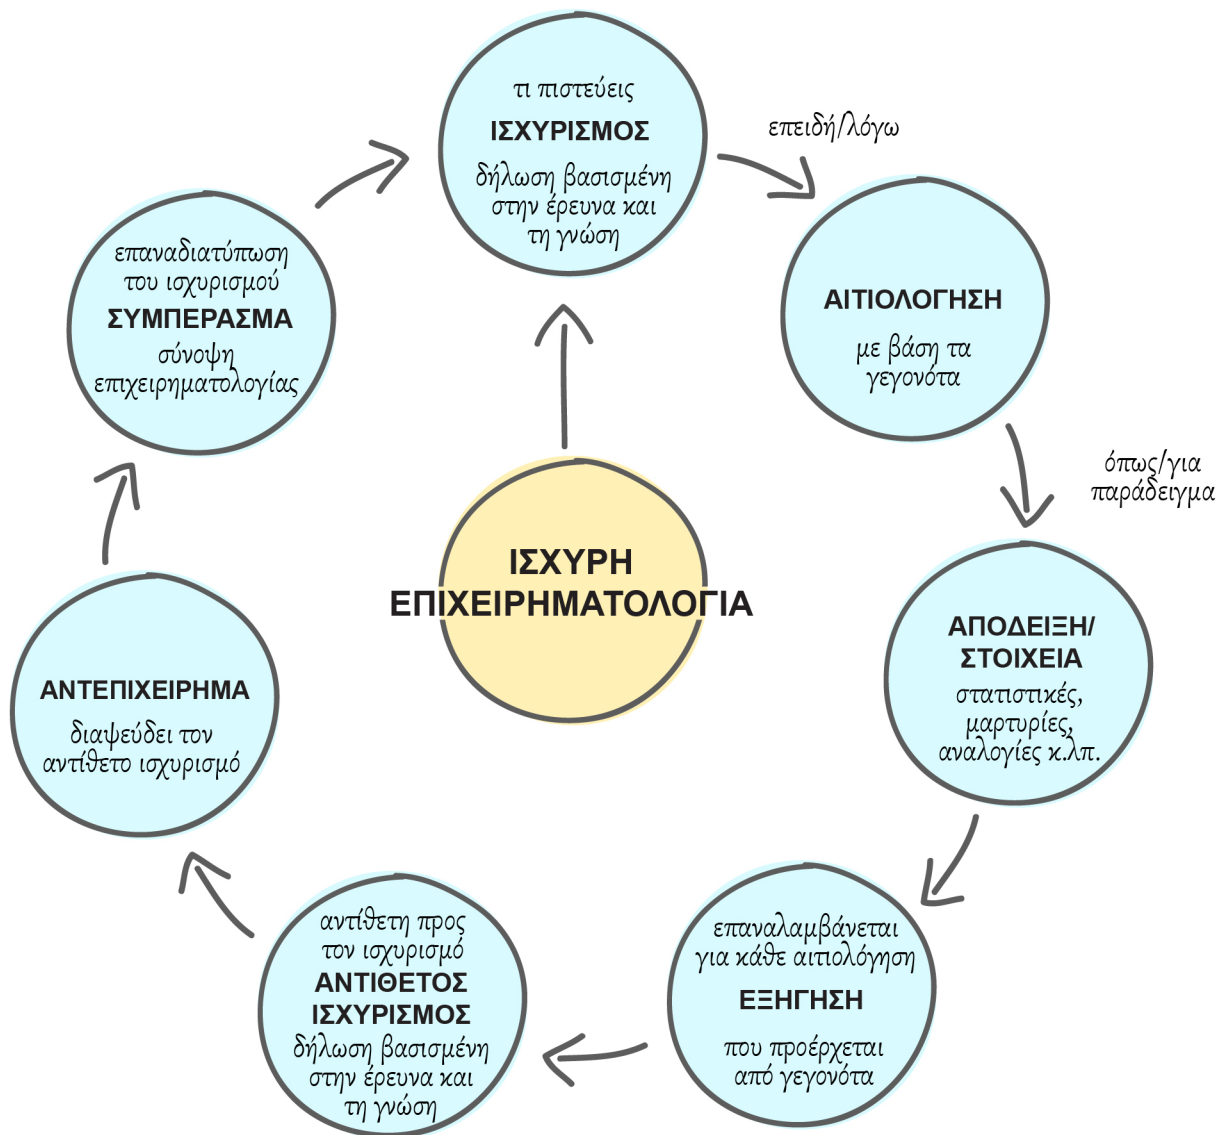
τι πιστεύεις
ΙΣΧΥΡΙΣΜΟΣ
δήλωση βασισμένη στην έρευνα και τη γνώση

επειδή/λόγω

ΑΙΤΙΟΛΟΓΗΣΗ
με βάση τα γεγονότα

όπως/για παράδειγμα

ΑΠΟΔΕΙΞΗ/ ΣΤΟΙΧΕΙΑ
στατιστικές, μαρτυρίες, αναλογίες κ.λπ.

επαναλαμβάνεται για κάθε αιτιολόγηση
ΕΞΗΓΗΣΗ
που προέρχεται από γεγονότα

αντίθετη προς τον ισχυρισμό
ΑΝΤΙΘΕΤΟΣ ΙΣΧΥΡΙΣΜΟΣ
δήλωση βασισμένη στην έρευνα και τη γνώση

ΑΝΤΕΠΙΧΕΙΡΗΜΑ
διαψεύδει τον αντίθετο ισχυρισμό

επαναδιατύπωση του ισχυρισμού
ΣΥΜΠΕΡΑΣΜΑ
σύνοψη επιχειρηματολογίας

ΙΣΧΥΡΗ ΕΠΙΧΕΙΡΗΜΑΤΟΛΟΓΙΑ